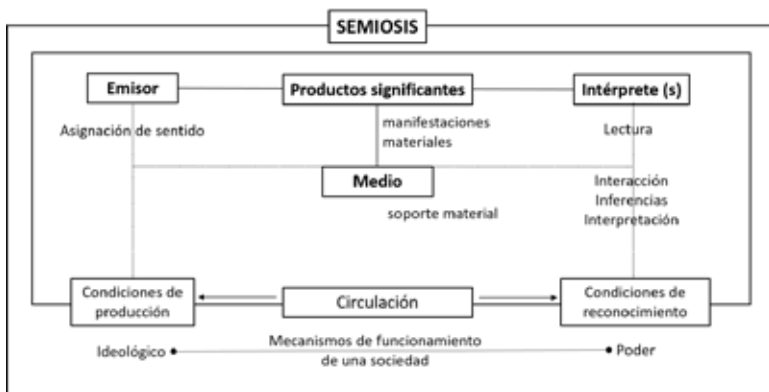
SEMIOSIS

Emisor

Productos significantes

Intérprete (s)

Asignación de sentido

manifestaciones materiales

Lectura

Medio

soporte material

Interacción
Inferencias
Interpretación

Condiciones de producción

Circulación

Condiciones de reconocimiento

Mecanismos de funcionamiento de una sociedad

Ideológico

Poder